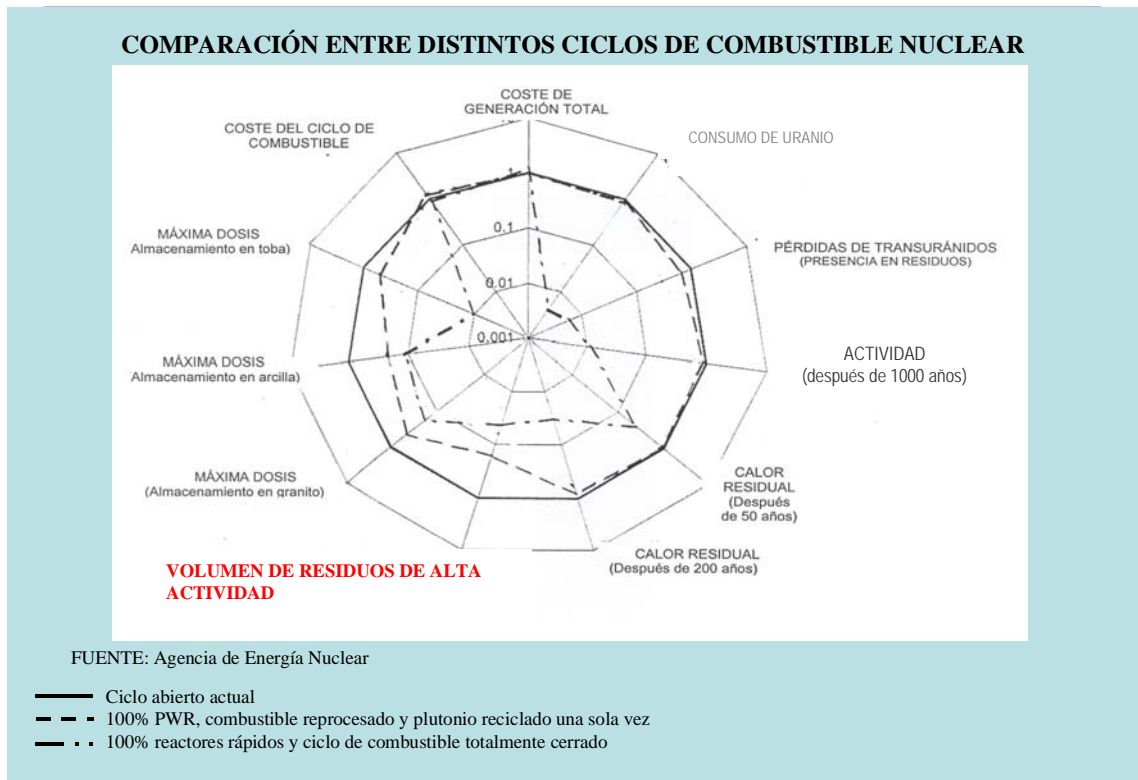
COMPARACIÓN ENTRE DISTINTOS CICLOS DE COMBUSTIBLE NUCLEAR

COSTE DE GENERACIÓN TOTAL

CONSUMO DE URANIO

PÉRDIDAS DE TRANSURÁNIDOS (PRESENCIA EN RESIDUOS)

ACTIVIDAD (después de 1000 años)

CALOR RESIDUAL (Después de 50 años)

CALOR RESIDUAL (Después de 200 años)

VOLUMEN DE RESIDUOS DE ALTA ACTIVIDAD

MÁXIMA DOSIS (Almacenamiento en granito)

MÁXIMA DOSIS Almacenamiento en arcilla)

MÁXIMA DOSIS Almacenamiento en toba)

COSTE DEL CICLO DE COMBUSTIBLE

1

0,1

0,01

0,001

FUENTE: Agencia de Energía Nuclear

Ciclo abierto actual
100% PWR, combustible reprocesado y plutonio reciclado una sola vez
100% reactores rápidos y ciclo de combustible totalmente cerrado